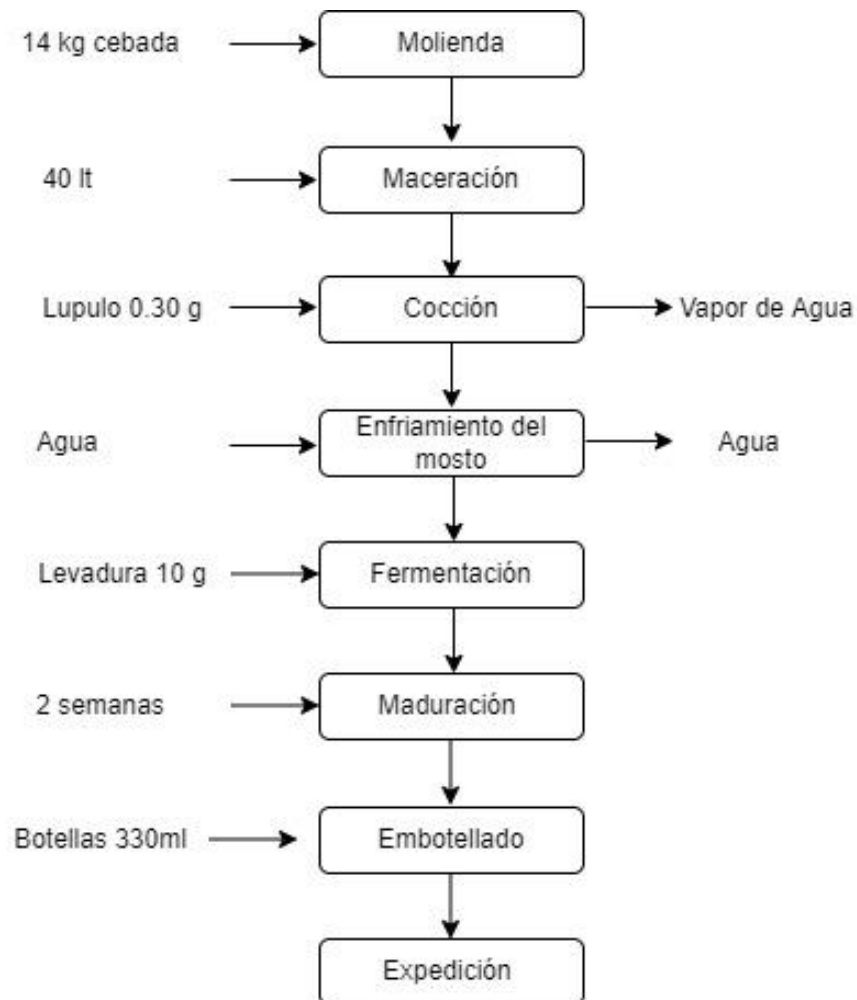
14 kg cebada
Molienda

40 lt
Maceración

Lupulo 0.30 g
Cocción
Vapor de Agua

Agua
Enfriamiento del mosto
Agua

Levadura 10 g
Fermentación

2 semanas
Maduración

Botellas 330ml
Embotellado

Expedición